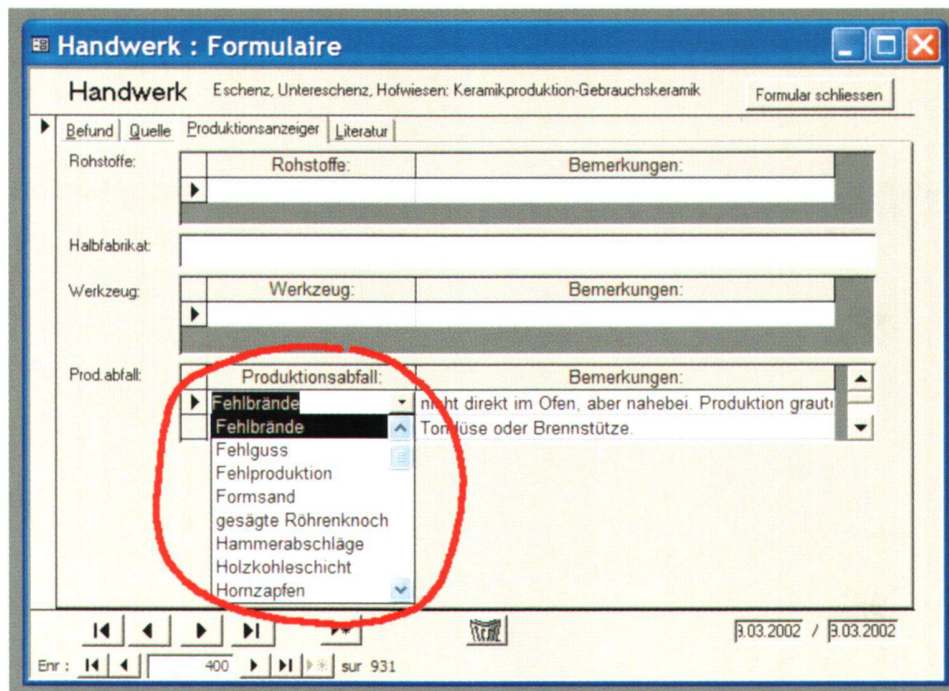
Handwerk : Formulaire

Handwerk Eschenz, Untereschenz, Hofwiesen: Keramikproduktion-Gebrauchskeramik

Formular schliessen

Befund Quelle Produktionsanzeiger Literatur

Rohstoffe:

| Rohstoffe: | Bemerkungen: |
|---|---|
| | |

Halbfabrikat:

Werkzeug:

| Werkzeug: | Bemerkungen: |
|---|---|
| | |

Prod.abfall:

| Produktionsabfall: | Bemerkungen: |
|---|---|
| Fehlbrände | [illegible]ht direkt im Ofen, aber nahebei. Produktion graut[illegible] |
| Fehlbrände | Ton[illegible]üse oder Brennstütze. |

Fehlguss
Fehlproduktion
Formsand
gesägte Röhrenknoch
Hammerabschläge
Holzkohleschicht
Hornzapfen

3.03.2002 / 3.03.2002

Enr : 400 sur 931